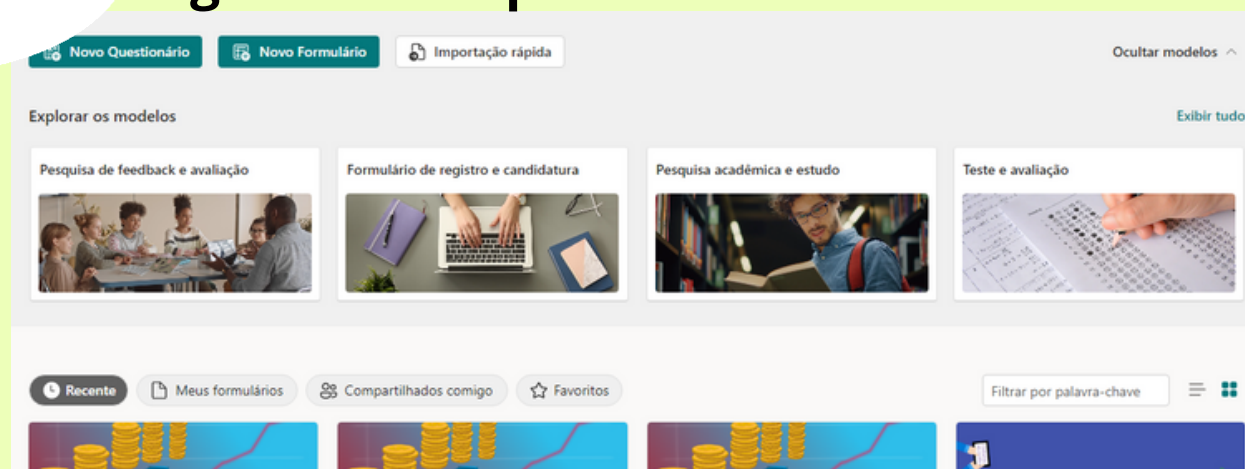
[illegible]

Novo Questionário
Novo Formulário
Importação rápida
Ocultar modelos

Explorar os modelos
Exibir tudo

Pesquisa de feedback e avaliação
Formulário de registro e candidatura
Pesquisa acadêmica e estudo
Teste e avaliação

Recente
Meus formulários
Compartilhados comigo
Favoritos
Filtrar por palavra-chave